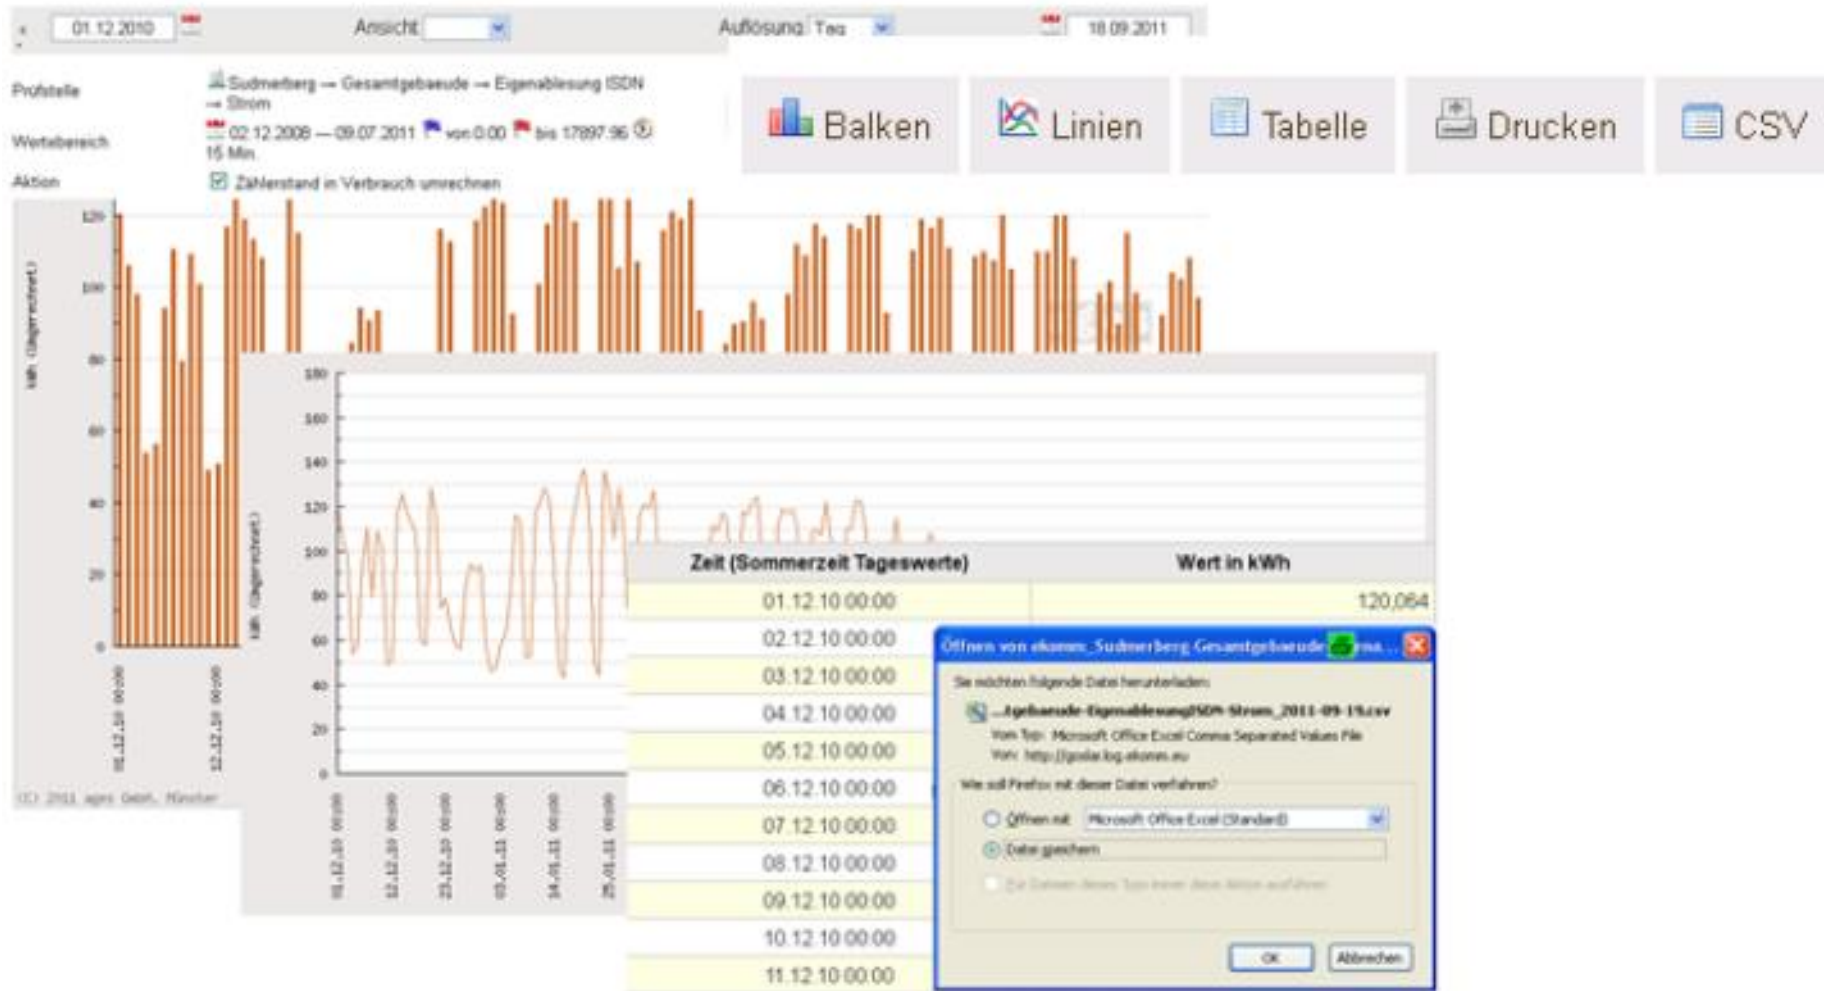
01.12.2010 Ansicht Auflösung Tag 18.09.2011

Prüfstelle Sudmerberg → Gesamtgebaeude → Eigenablesung ISDN → Strom

Wertebereich 02.12.2008 — 09.07.2011 von 0.00 bis 17897.96 15 Min.

Aktion Zählerstand in Verbrauch umrechnen

Balken Linien Tabelle Drucken CSV

120
100
80
60
40
20
0

kWh (abgerechnet)

01.12.10 00:00
12.12.10 00:00

(C) 2011 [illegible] GmbH, Münster

180
160
140
120
100
80
60
40
20
0

kWh (abgerechnet)

01.12.10 00:00
12.12.10 00:00
23.12.10 00:00
03.01.11 00:00
14.01.11 00:00
25.01.11 00:00

| Zeit (Sommerzeit Tageswerte) | Wert in kWh |
|---|---|
| 01.12.10 00:00 | 120,064 |
| 02.12.10 00:00 | |
| 03.12.10 00:00 | |
| 04.12.10 00:00 | |
| 05.12.10 00:00 | |
| 06.12.10 00:00 | |
| 07.12.10 00:00 | |
| 08.12.10 00:00 | |
| 09.12.10 00:00 | |
| 10.12.10 00:00 | |
| 11.12.10 00:00 | |

Öffnen von ekomm_Sudmerberg Gesamtgebaeude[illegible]

Sie möchten folgende Datei herunterladen:

...tgebaeude-EigenablesungISDN-Strom_2011-09-19.csv

Vom Typ: Microsoft Office Excel Comma Separated Values File

Von: http://goslar.log.ekomm.eu

Wie soll Firefox mit dieser Datei verfahren?

Öffnen mit Microsoft Office Excel (Standard)

Datei speichern

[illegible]

OK Abbrechen